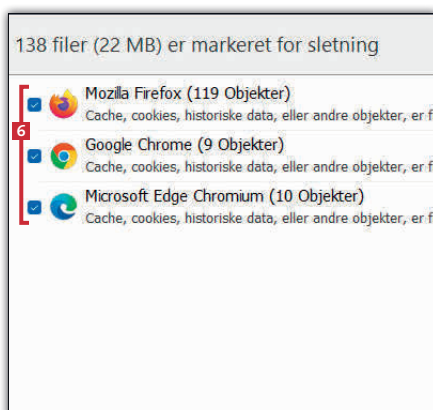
138 filer (22 MB) er markeret for sletning

6

Mozilla Firefox (119 Objekter)
Cache, cookies, historiske data, eller andre objekter, er f

Google Chrome (9 Objekter)
Cache, cookies, historiske data, eller andre objekter, er f

Microsoft Edge Chromium (10 Objekter)
Cache, cookies, historiske data, eller andre objekter, er f